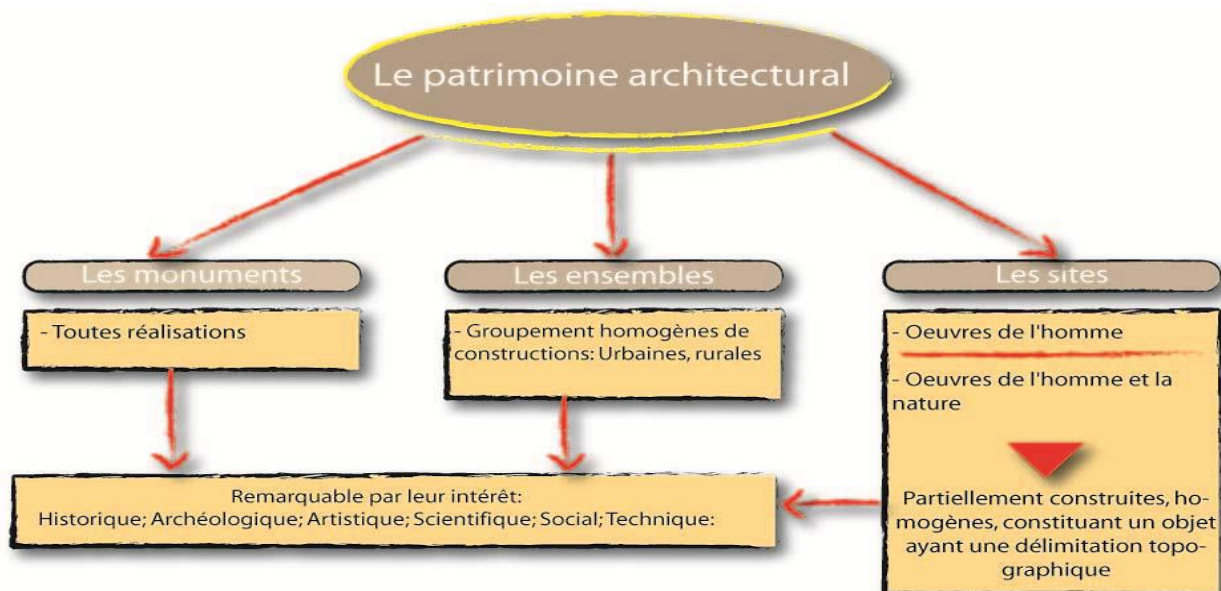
Le patrimoine architectural

Les monuments

- Toutes réalisations

Les ensembles

- Groupement homogènes de constructions: Urbaines, rurales

Les sites

- Oeuvres de l'homme

- Oeuvres de l'homme et la nature

Partiellement construites, homogènes, constituant un objet ayant une délimitation topographique

Remarquable par leur intérêt:
Historique; Archéologique; Artistique; Scientifique; Social; Technique: